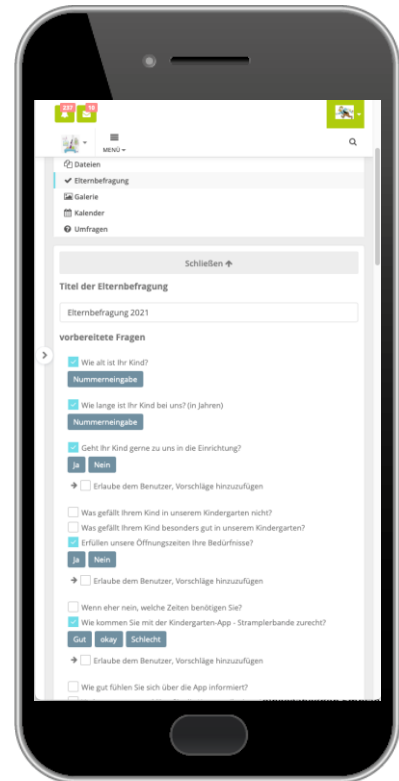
237 18

MENÜ

Dateien
Elternbefragung
Galerie
Kalender
Umfragen

Schließen

Titel der Elternbefragung

Elternbefragung 2021

vorbereitete Fragen

Wie alt ist Ihr Kind?
Nummerneingabe

Wie lange ist Ihr Kind bei uns? (in Jahren)
Nummerneingabe

Geht Ihr Kind gerne zu uns in die Einrichtung?
Ja Nein

Erlaube dem Benutzer, Vorschläge hinzuzufügen

Was gefällt Ihrem Kind in unserem Kindergarten nicht?
Was gefällt Ihrem Kind besonders gut in unserem Kindergarten?
Erfüllen unsere Öffnungszeiten Ihre Bedürfnisse?
Ja Nein

Erlaube dem Benutzer, Vorschläge hinzuzufügen

Wenn eher nein, welche Zeiten benötigen Sie?
Wie kommen Sie mit der Kindergarten-App - Stramplerbande zurecht?
Gut okay Schlecht

Erlaube dem Benutzer, Vorschläge hinzuzufügen

Wie gut fühlen Sie sich über die App informiert?